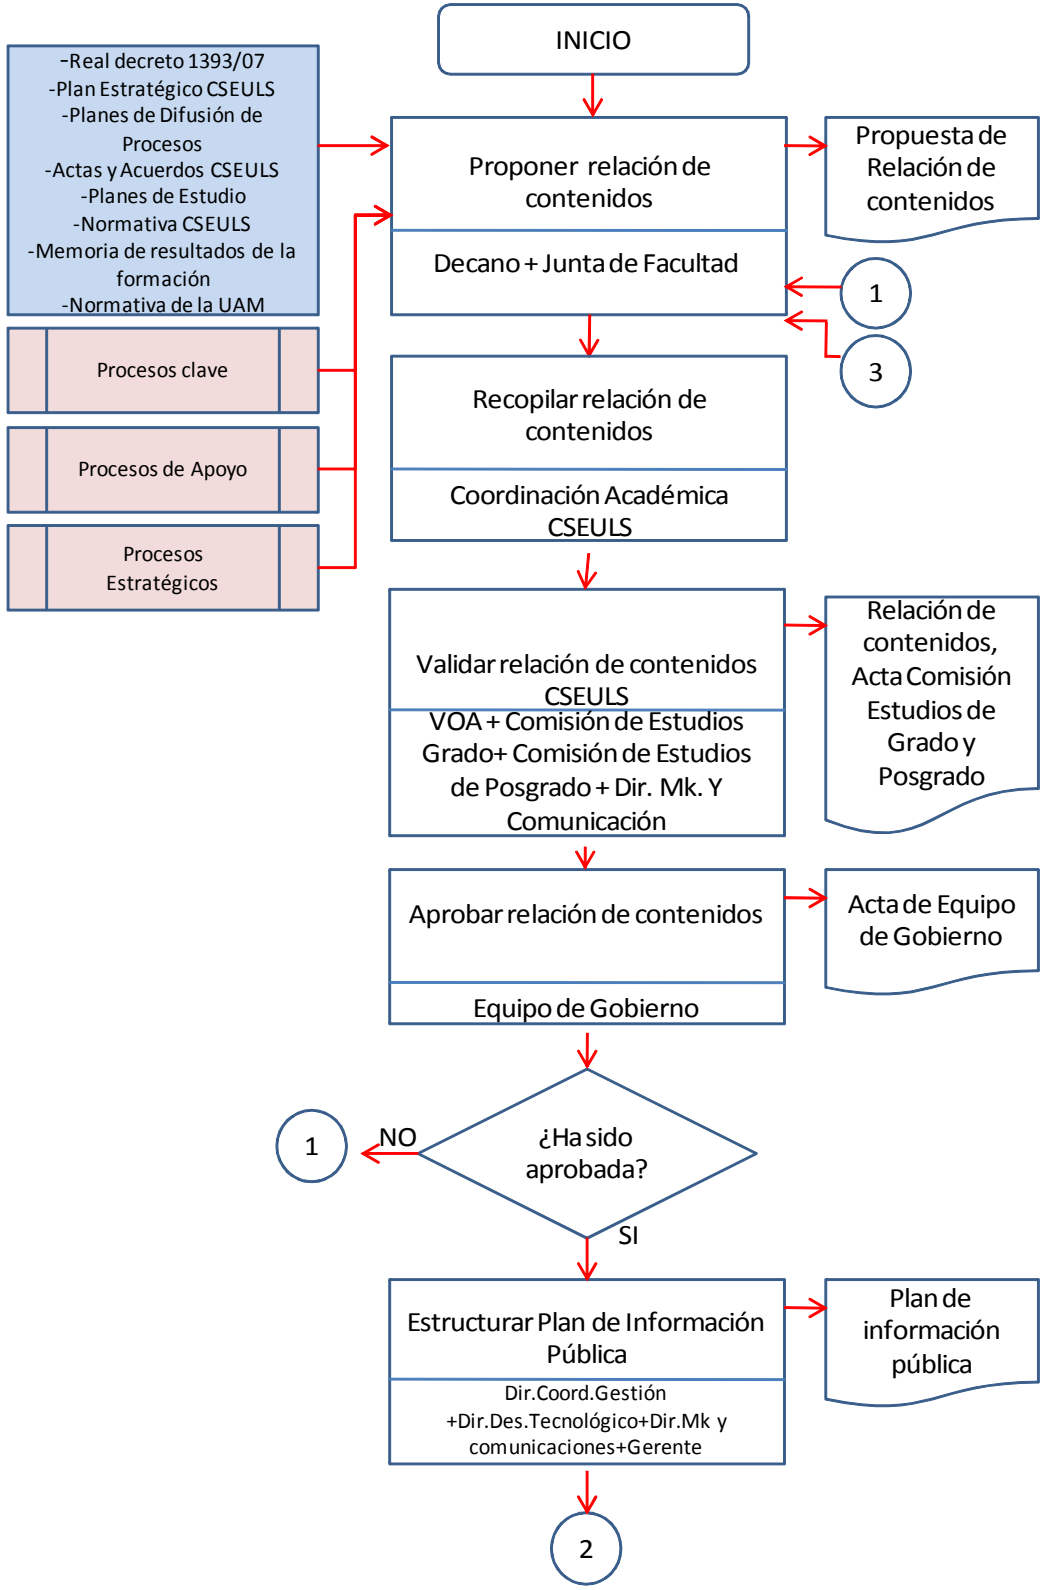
INICIO

-Real decreto 1393/07
-Plan Estratégico CSEULS
-Planes de Difusión de Procesos
-Actas y Acuerdos CSEULS
-Planes de Estudio
-Normativa CSEULS
-Memoria de resultados de la formación
-Normativa de la UAM

Procesos clave

Procesos de Apoyo

Procesos Estratégicos

Proponer relación de contenidos

Decano + Junta de Facultad

Propuesta de Relación de contenidos

1

3

Recopilar relación de contenidos

Coordinación Académica CSEULS

Validar relación de contenidos CSEULS

VOA + Comisión de Estudios Grado+ Comisión de Estudios de Posgrado + Dir. Mk. Y Comunicación

Relación de contenidos, Acta Comisión Estudios de Grado y Posgrado

Aprobar relación de contenidos

Equipo de Gobierno

Acta de Equipo de Gobierno

1

NO

¿Ha sido aprobada?

SI

Estructurar Plan de Información Pública

Dir.Coord.Gestión +Dir.Des.Tecnológico+Dir.Mk y comunicaciones+Gerente

Plan de información pública

2